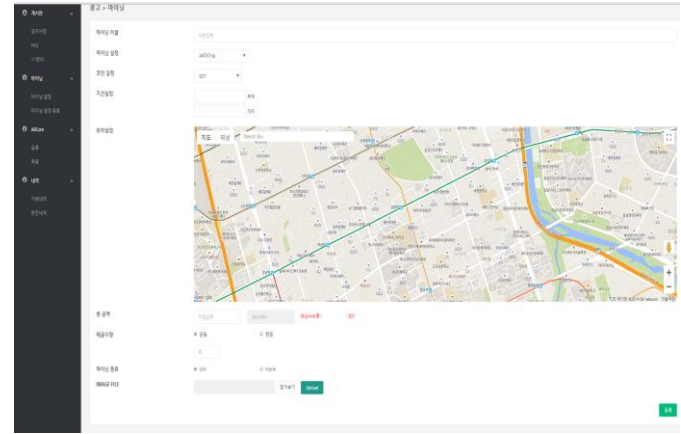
광고 > 캐페인

게시판
공지사항
FAQ
이벤트
캐페인
캐페인 설정
캐페인 설정 목록
AdCoin
설정
목록
내역
거래내역
환전내역

캐페인 이름
캐페인 설정
코인 설정
기간설정
위치설정
지도
위성
총 금액
채굴수량
공통
개별
캐페인 종류
IMAGE FILE
찾아보기
Upload
등록